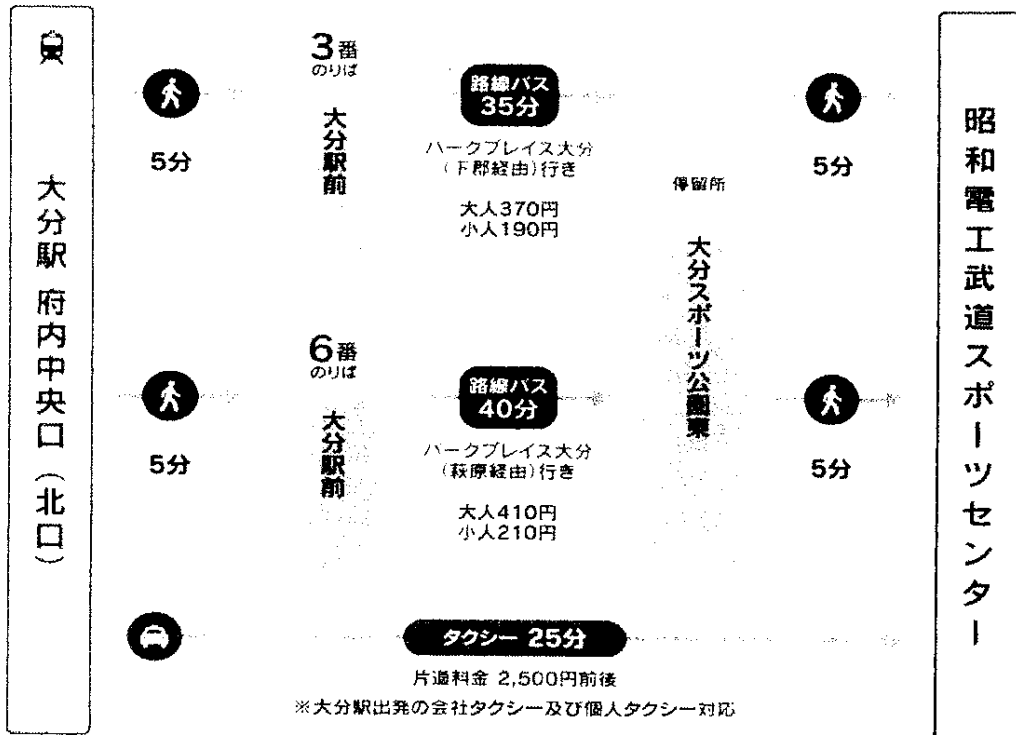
大分駅 府内中央口（北口）

5分

3番 のりば

大分駅前

路線バス 35分

パークプレイス大分（下郡経由）行き

大人370円
小人190円

5分

6番 のりば

大分駅前

路線バス 40分

パークプレイス大分（萩原経由）行き

大人410円
小人210円

停留所

大分スポーツ公園東

5分

5分

タクシー 25分

片道料金 2,500円前後
※大分駅出発の会社タクシー及び個人タクシー対応

昭和電工武道スポーツセンター